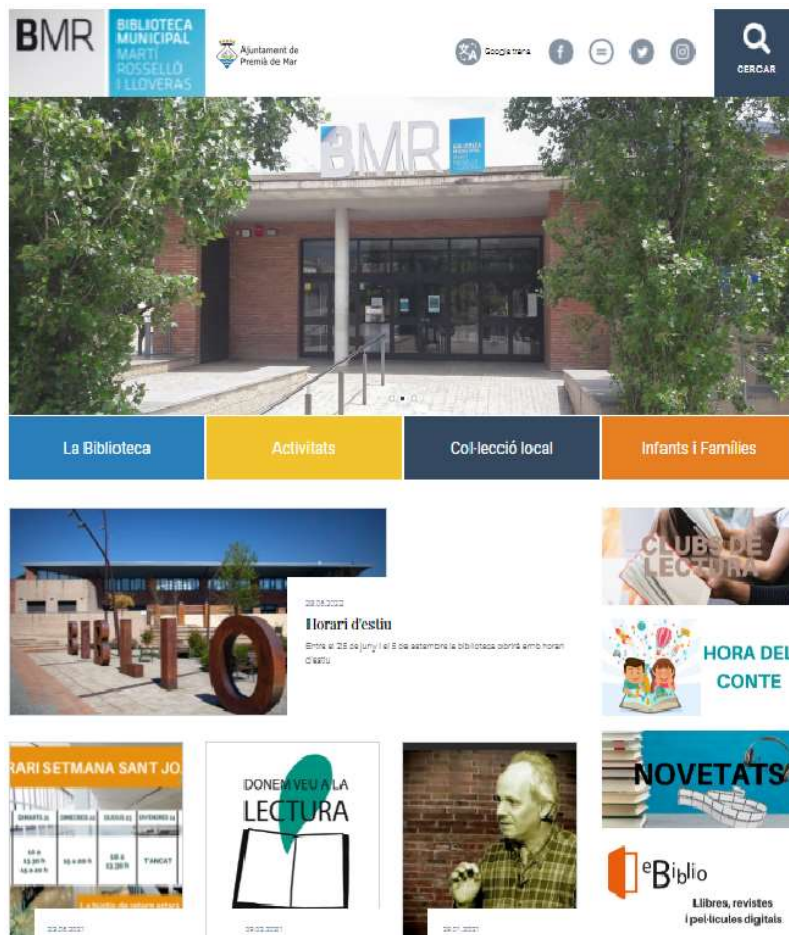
BMR BIBLIOTECA MUNICIPAL MARTÍ ROSSELLÓ I LLOVERAS

Ajuntament de Premià de Mar

Google translate

CERCAR

BMR

La Biblioteca
Activitats
Col·lecció local
Infants i Famílies

28.06.2022
Horari d'estiu
Entre el 25 de juny i el 8 de setembre la biblioteca obrirà amb horari d'estiu

CLUBS DE LECTURA

HORA DEL CONTE

NOVETATS

eBiblio
Llibres, revistes i pel·lícules digitals

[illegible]RARI SETMANA SANT JO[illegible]

DONEM VEU A LA LECTURA

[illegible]
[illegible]
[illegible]